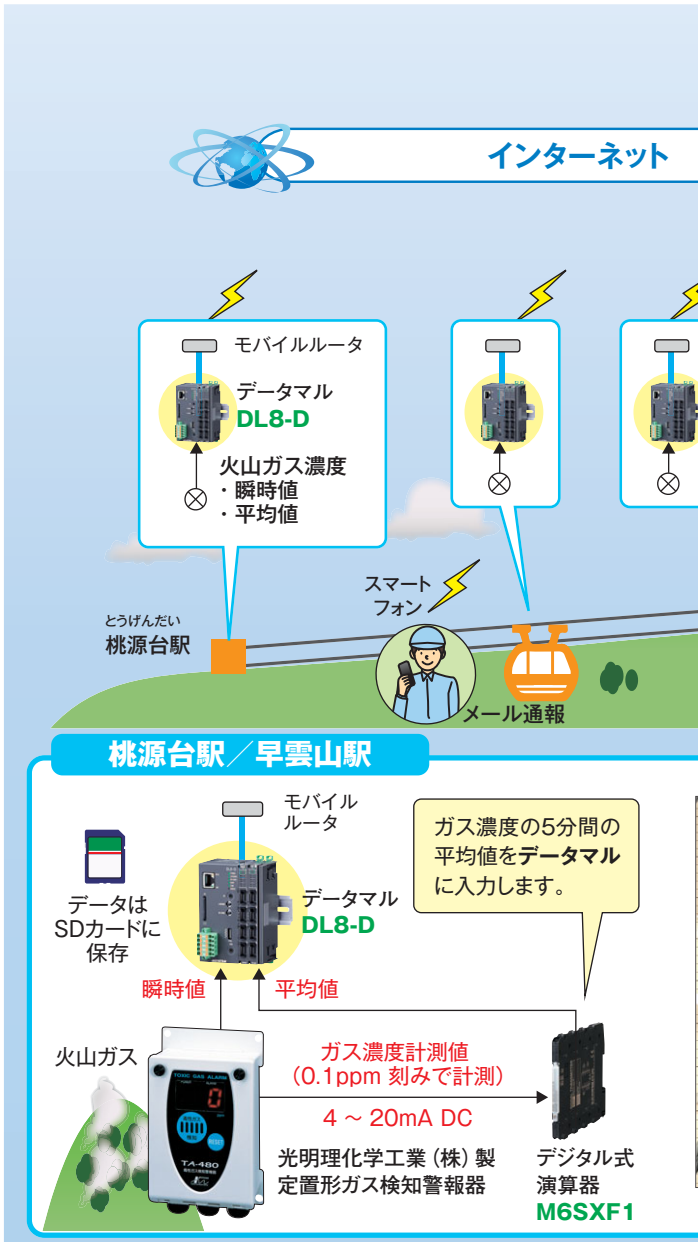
インターネット

モバイルルータ

データマル
DL8-D

火山ガス濃度
・瞬時値
・平均値

スマート
フォン

とうげんだい
桃源台駅

メール通報

桃源台駅／早雲山駅

モバイル
ルータ

データは
SDカードに
保存

データマル
DL8-D

ガス濃度の5分間の平均値をデータマルに入力します。

瞬時値
平均値

火山ガス

ガス濃度計測値
（0.1ppm 刻みで計測）

4 ～ 20mA DC

TOXIC GAS ALARM
0
RESET
TA-480

光明理化学工業（株）製
定置形ガス検知警報器

デジタル式
演算器
M6SXF1